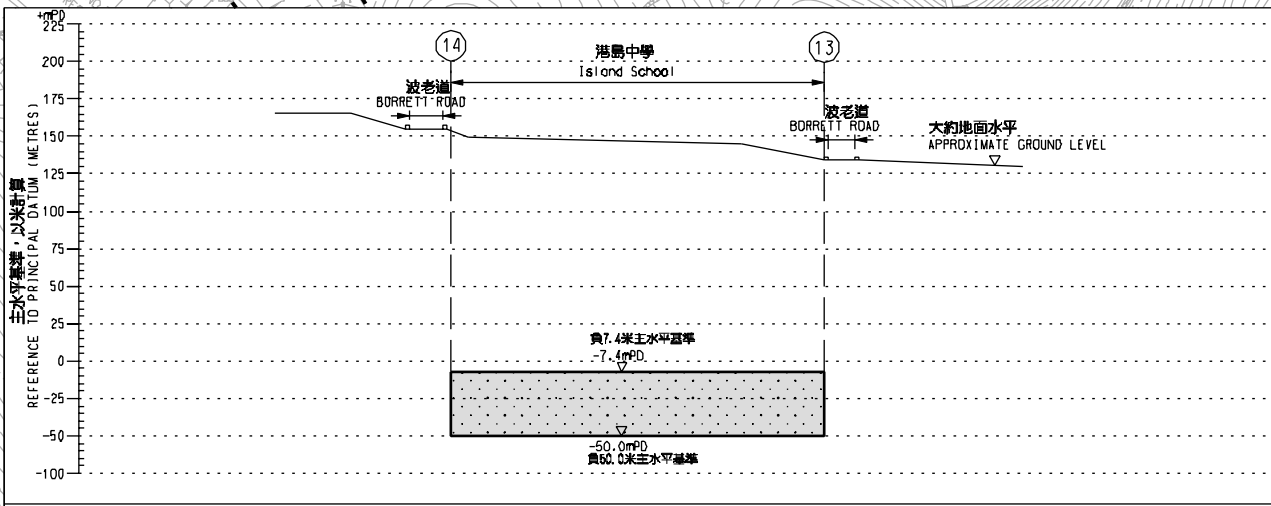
+mPD
225
200
175
150
125
100
75
50
25
0
-25
-50
-100

主水平基準，以米計算
REFERENCE TO PRINCIPAL DATUM (METRES)

14

13

港島中學
Island School

波老道
BORRETT ROAD

波老道
BORRETT ROAD

大約地面水平
APPROXIMATE GROUND LEVEL

負7.4米主水平基準
-7.4mPD

-50.0mPD
負50.0米主水平基準